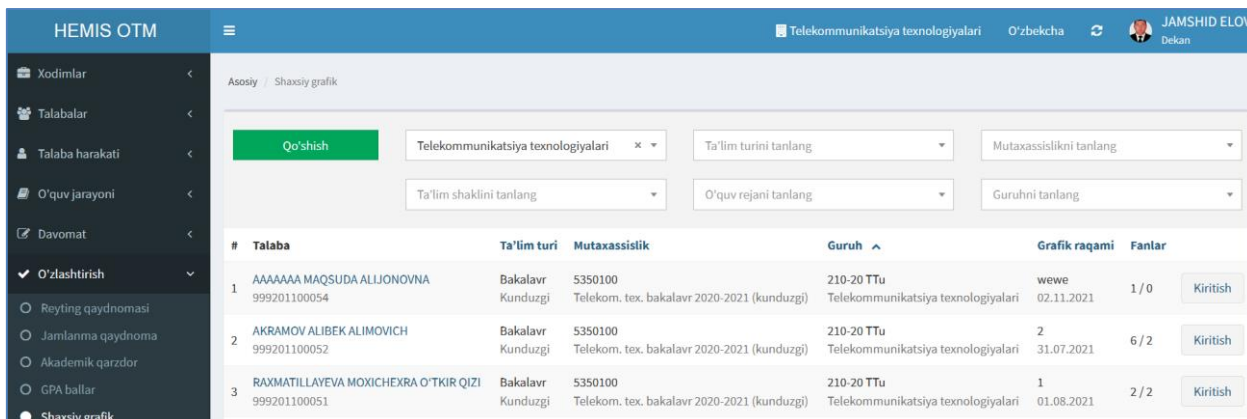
HEMIS OTM

Telekommunikatsiya texnologiyalari O'zbekcha JAMSHID ELOV
Dekan

Xodimlar
Talabalar
Talaba harakati
O'quv jarayoni
Davomat
O'zlashtirish
Reyting qaydnomasi
Jamlanma qaydnoma
Akademik qarzdor
GPA ballar
Shaxsiy grafik

Asosiy / Shaxsiy grafik

Qo'shish
Telekommunikatsiya texnologiyalari
Ta'lim turini tanlang
Mutaxassislikni tanlang
Ta'lim shaklini tanlang
O'quv rejani tanlang
Guruhni tanlang

| # | Talaba | Ta'lim turi | Mutaxassislik | Guruh | Grafik raqami | Fanlar | |
|---|---|---|---|---|---|---|---|
| 1 | AAAAAAA MAQSUDA ALIJONOVNA 999201100054 | Bakalavr Kunduzgi | 5350100 Telekom. tex. bakalavr 2020-2021 (kunduzgi) | 210-20 TTu Telekommunikatsiya texnologiyalari | wewe 02.11.2021 | 1/0 | Kiritish |
| 2 | AKRAMOV ALIBEK ALIMOVICH 999201100052 | Bakalavr Kunduzgi | 5350100 Telekom. tex. bakalavr 2020-2021 (kunduzgi) | 210-20 TTu Telekommunikatsiya texnologiyalari | 2 31.07.2021 | 6/2 | Kiritish |
| 3 | RAXMATILLAYEVA MOXICHEXRA O'TKIR QIZI 999201100051 | Bakalavr Kunduzgi | 5350100 Telekom. tex. bakalavr 2020-2021 (kunduzgi) | 210-20 TTu Telekommunikatsiya texnologiyalari | 1 01.08.2021 | 2/2 | Kiritish |